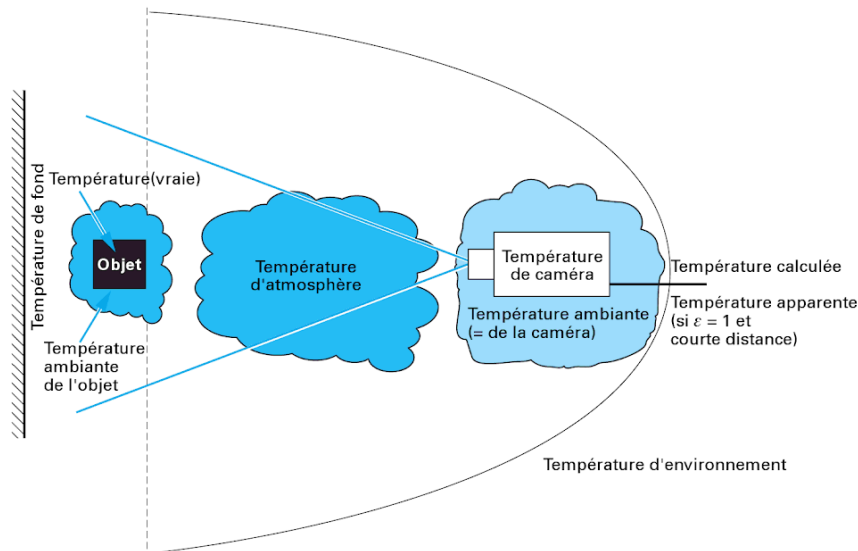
Température de fond

Température(vraie)

Objet

Température ambiante de l'objet

Température d'atmosphère

Température de caméra

Température ambiante (= de la caméra)

Température calculée

Température apparente (si $\varepsilon = 1$ et courte distance)

Température d'environnement